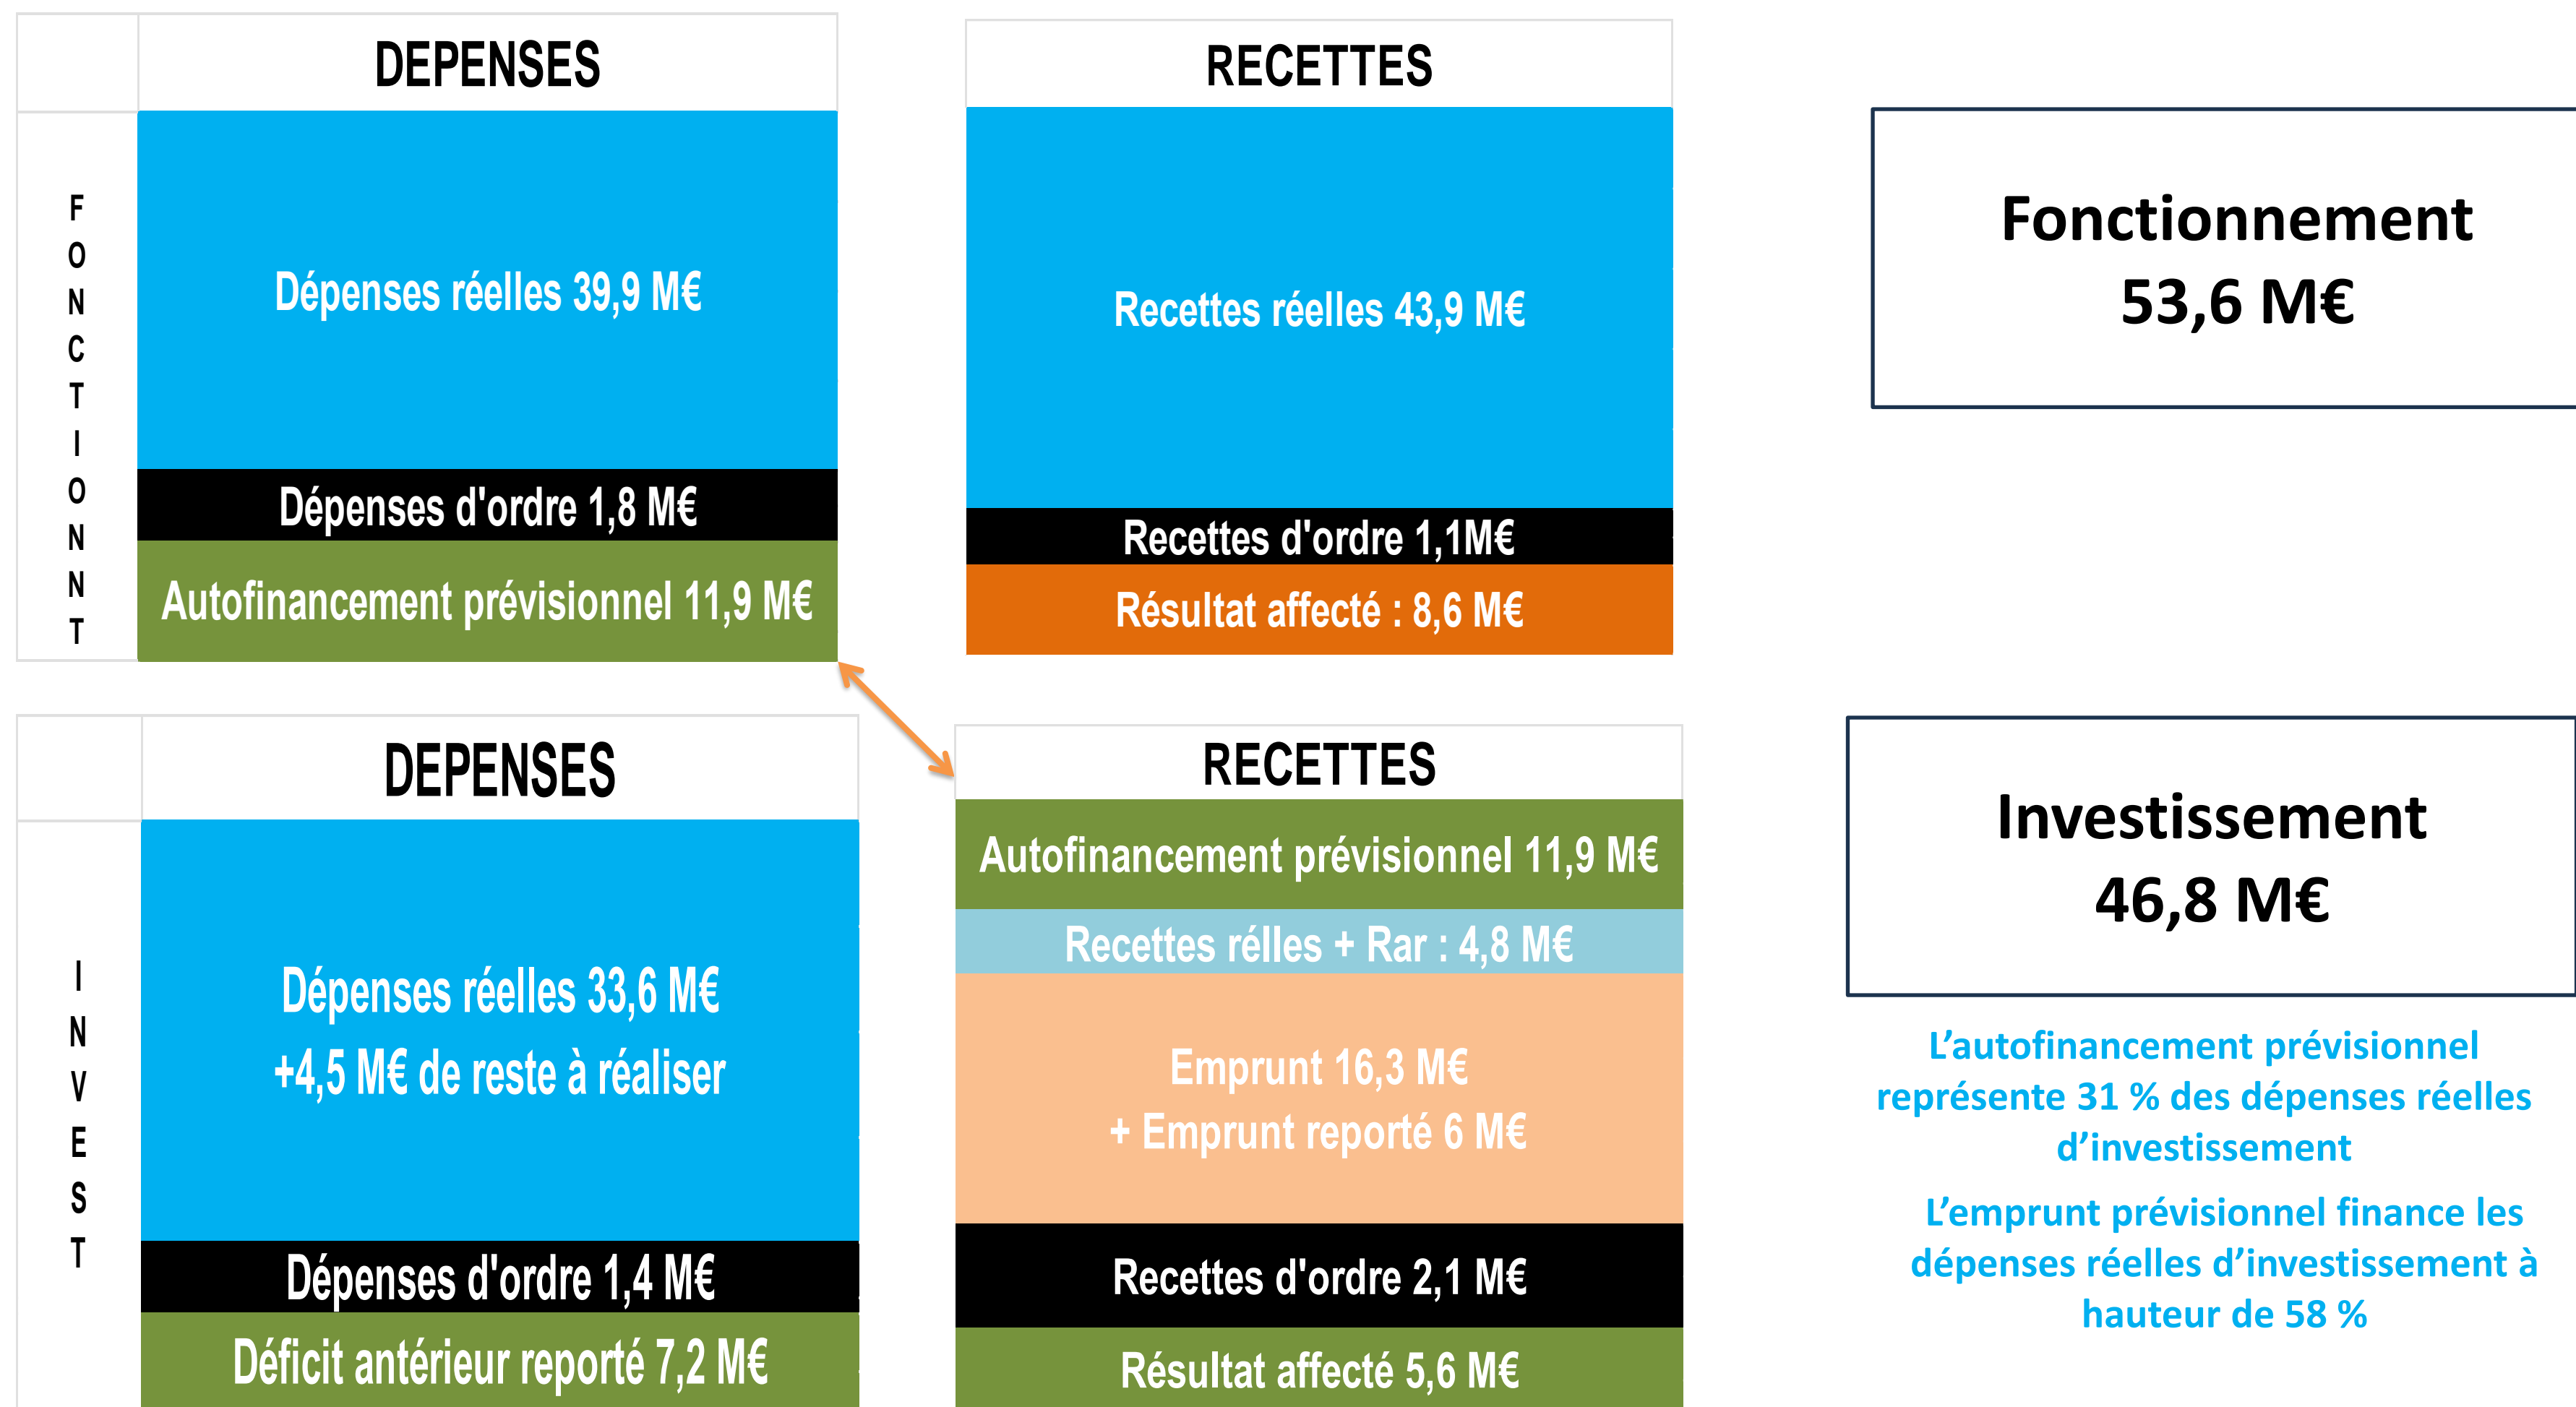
FONCTIONNT

DEPENSES

Dépenses réelles 39,9 M€

Dépenses d'ordre 1,8 M€

Autofinancement prévisionnel 11,9 M€

RECETTES

Recettes réelles 43,9 M€

Recettes d'ordre 1,1M€

Résultat affecté : 8,6 M€

Fonctionnement
53,6 M€

INVEST

DEPENSES

Dépenses réelles 33,6 M€
+4,5 M€ de reste à réaliser

Dépenses d'ordre 1,4 M€

Déficit antérieur reporté 7,2 M€

RECETTES

Autofinancement prévisionnel 11,9 M€

Recettes rélles + Rar : 4,8 M€

Emprunt 16,3 M€
+ Emprunt reporté 6 M€

Recettes d'ordre 2,1 M€

Résultat affecté 5,6 M€

Investissement
46,8 M€

L'autofinancement prévisionnel représente 31 % des dépenses réelles d'investissement

L'emprunt prévisionnel finance les dépenses réelles d'investissement à hauteur de 58 %